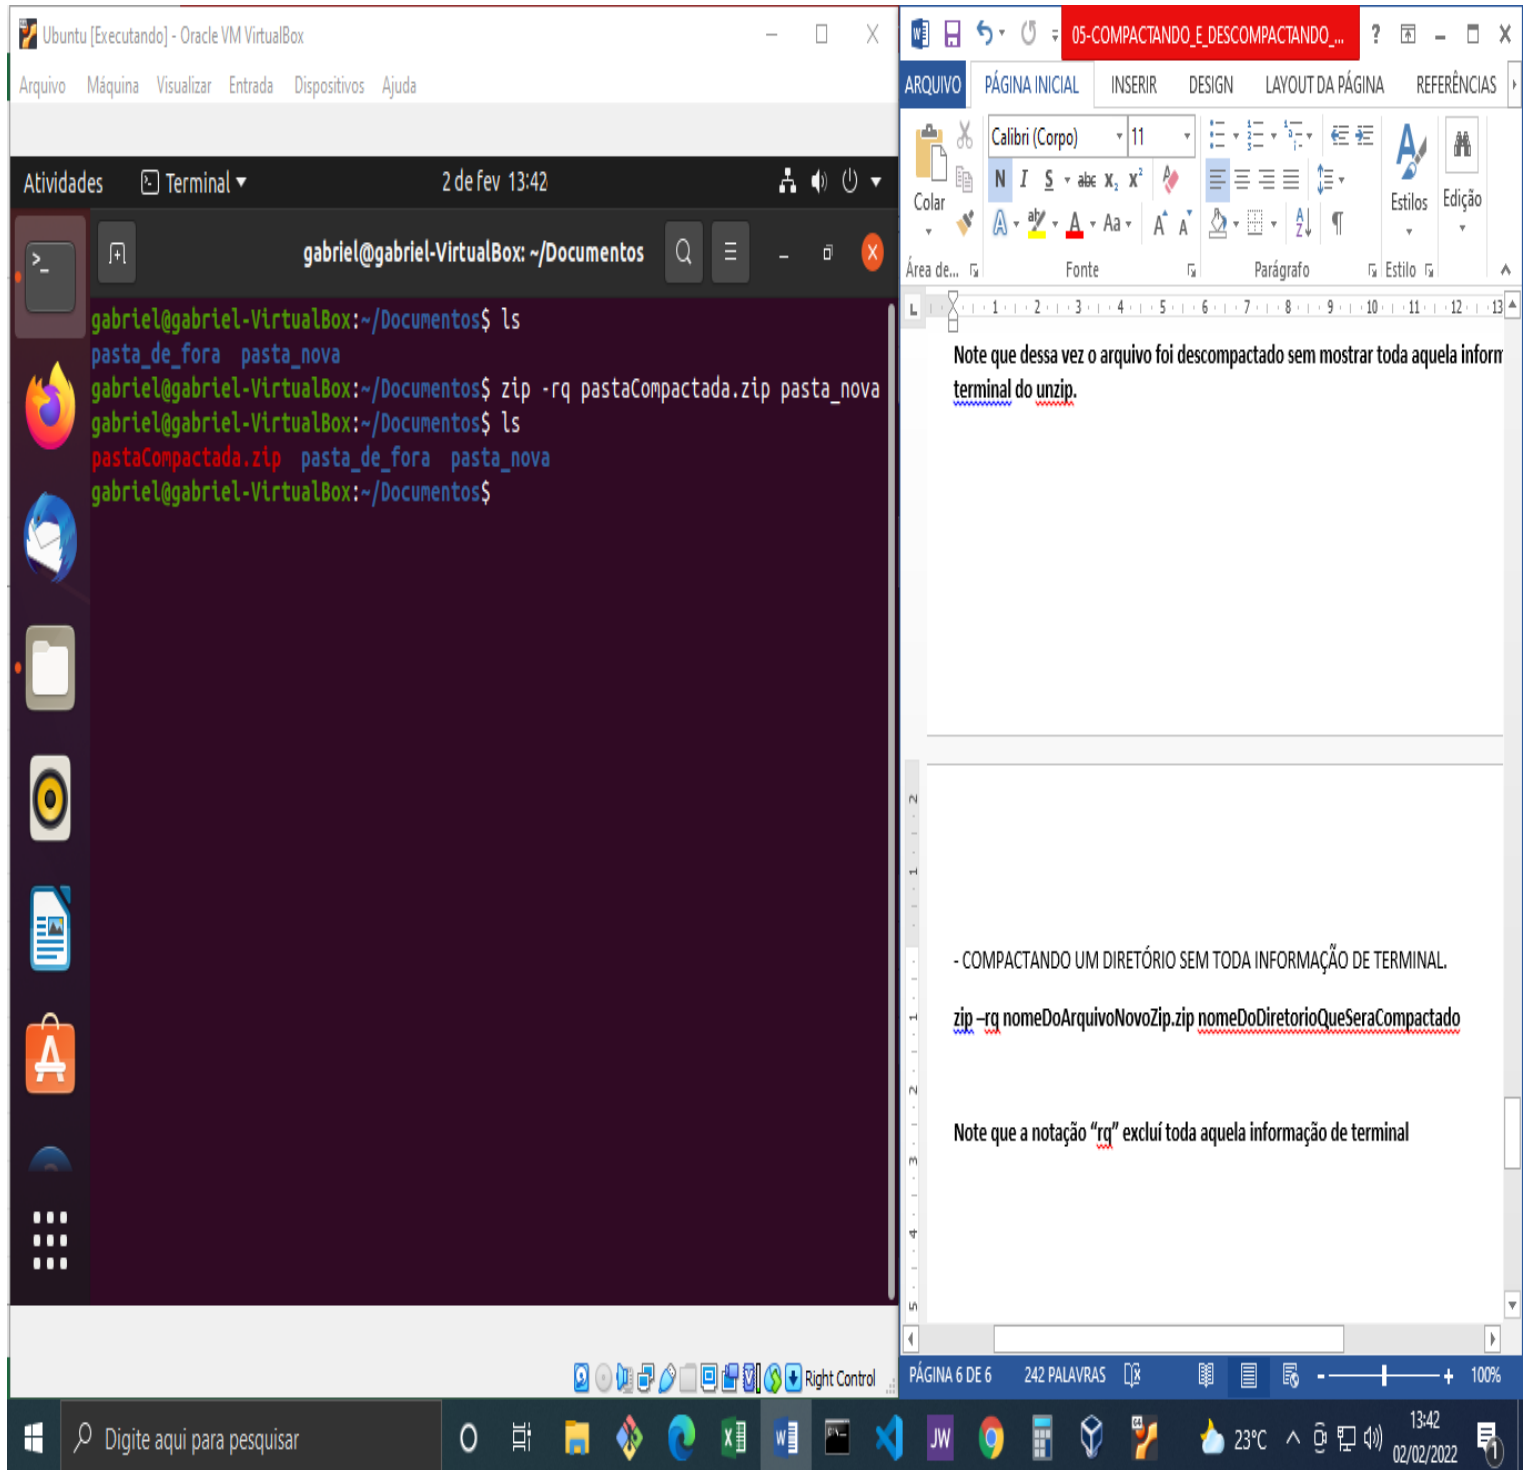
Ubuntu [Executando] - Oracle VM VirtualBox

Arquivo Máquina Visualizar Entrada Dispositivos Ajuda

Atividades Terminal ▾ 2 de fev 13:42

gabriel@gabriel-VirtualBox: ~/Documentos

gabriel@gabriel-VirtualBox:~/Documentos$ ls
pasta_de_fora pasta_nova
gabriel@gabriel-VirtualBox:~/Documentos$ zip -rq pastaCompactada.zip pasta_nova
gabriel@gabriel-VirtualBox:~/Documentos$ ls
pastaCompactada.zip pasta_de_fora pasta_nova
gabriel@gabriel-VirtualBox:~/Documentos$

Right Control

05-COMPACTANDO_E_DESCOMPACTANDO_...

ARQUIVO PÁGINA INICIAL INSERIR DESIGN LAYOUT DA PÁGINA REFERÊNCIAS

Colar Calibri (Corpo) 11 N I S abc $x_2$ $x^2$ Aa Estilos Edição

Área de... Fonte Parágrafo Estilo

Note que dessa vez o arquivo foi descompactado sem mostrar toda aquela inform terminal do unzip.

- COMPACTANDO UM DIRETÓRIO SEM TODA INFORMAÇÃO DE TERMINAL.

zip –rq nomeDoArquivoNovoZip.zip nomeDoDiretorioQueSeraCompactado

Note que a notação “rq” excluí toda aquela informação de terminal

PÁGINA 6 DE 6 242 PALAVRAS 100%

Digite aqui para pesquisar

23°C 13:42 02/02/2022